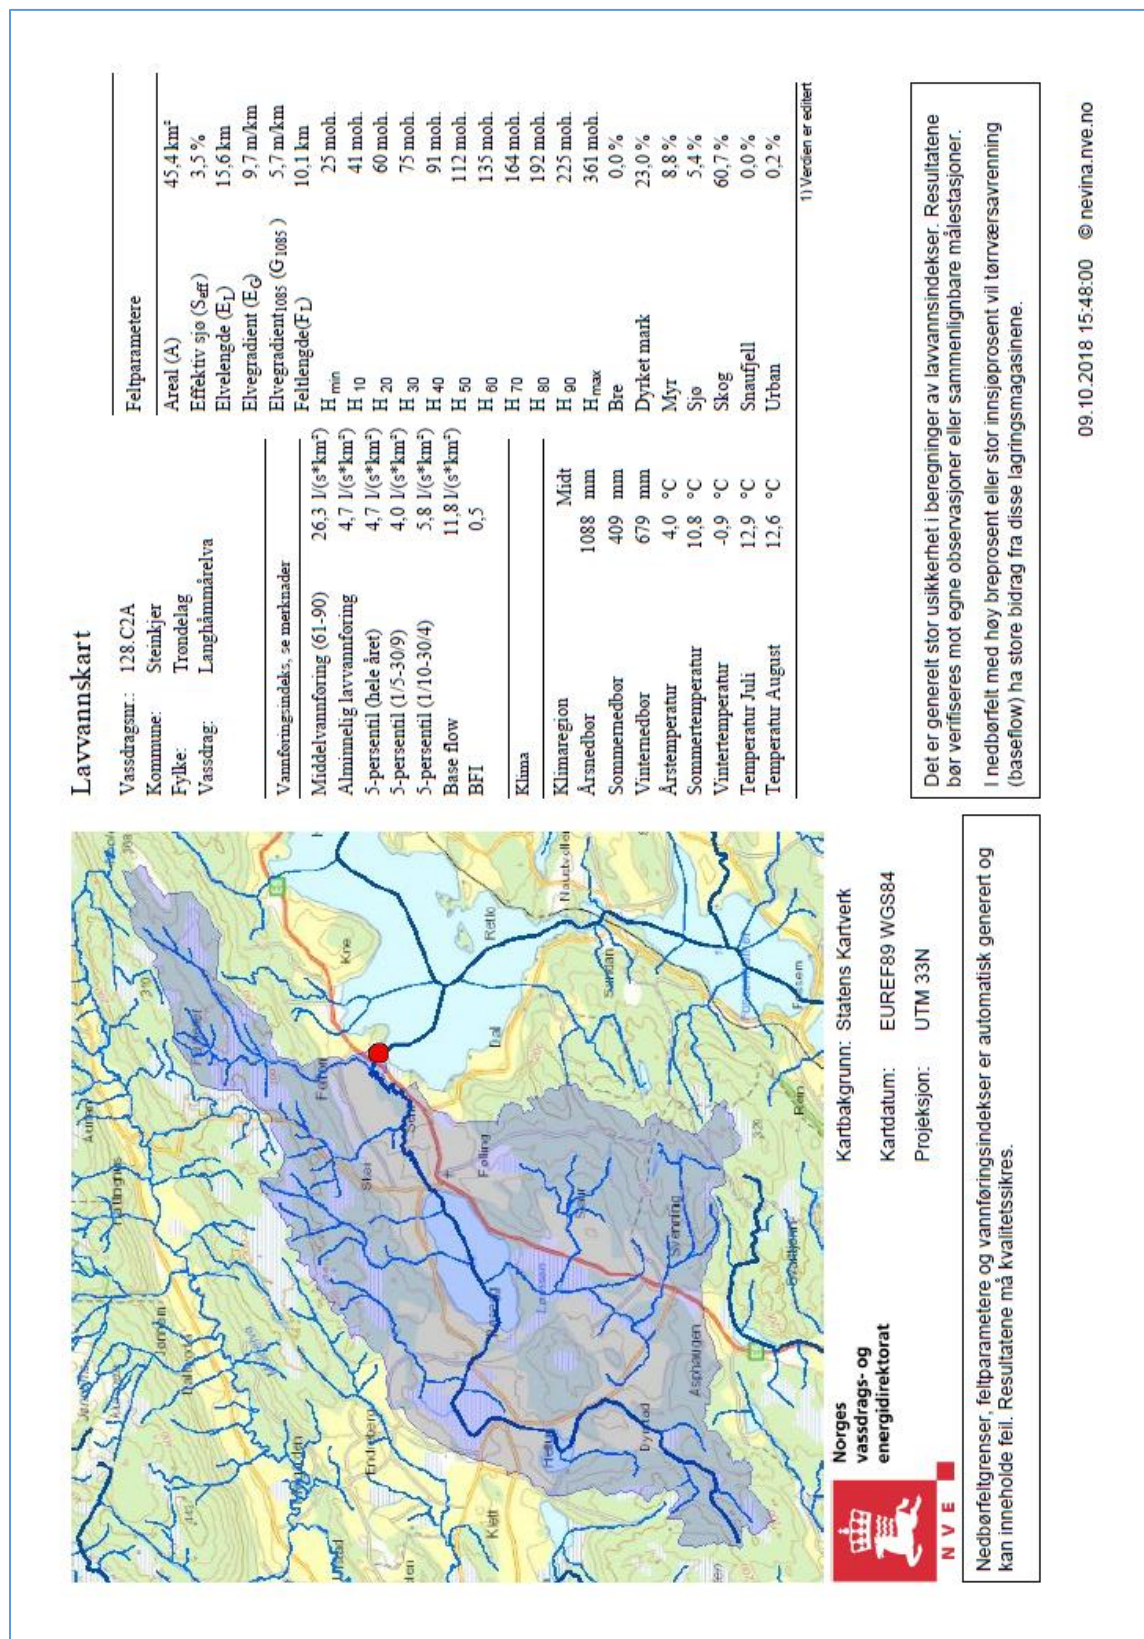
Lavvannskart

Vassdragsnr.: 128.C2A
Kommune: Steinkjer
Fylke: Trøndelag
Vassdrag: Langhåmmårelva

Vannføringsindeks, se merknader

| | |
|---|---|
| Middelvannføring (61-90) | 26,3 l/(s*km²) |
| Alminnelig lavvannføring | 4,7 l/(s*km²) |
| 5-persentil (hele året) | 4,7 l/(s*km²) |
| 5-persentil (1/5-30/9) | 4,0 l/(s*km²) |
| 5-persentil (1/10-30/4) | 5,8 l/(s*km²) |
| Base flow | 11,8 l/(s*km²) |
| BFI | 0,5 |

Klima

| | |
|---|---|
| Klimaregion | Midt |
| Årsnedbør | 1088 mm |
| Sommernedbør | 409 mm |
| Vinternedbør | 679 mm |
| Årstemperatur | 4,0 °C |
| Sommertemperatur | 10,8 °C |
| Vintertemperatur | -0,9 °C |
| Temperatur Juli | 12,9 °C |
| Temperatur August | 12,6 °C |

Feltparametere

| | |
|---|---|
| Areal (A) | 45,4 km² |
| Effektiv sjø ($S_{eff}$) | 3,5 % |
| Elvelengde ($E_L$) | 15,6 km |
| Elvegradient ($E_G$) | 9,7 m/km |
| Elvegradient$_{1085}$ ($G_{1085}$) | 5,7 m/km |
| Feltlengde($F_L$) | 10,1 km |
| $H_{min}$ | 25 moh. |
| $H_{10}$ | 41 moh. |
| $H_{20}$ | 60 moh. |
| $H_{30}$ | 75 moh. |
| $H_{40}$ | 91 moh. |
| $H_{50}$ | 112 moh. |
| $H_{60}$ | 135 moh. |
| $H_{70}$ | 164 moh. |
| $H_{80}$ | 192 moh. |
| $H_{90}$ | 225 moh. |
| $H_{max}$ | 361 moh. |
| Bre | 0,0 % |
| Dyrket mark | 23,0 % |
| Myr | 8,8 % |
| Sjø | 5,4 % |
| Skog | 60,7 % |
| Snaufjell | 0,0 % |
| Urban | 0,2 % |

1) Verdien er editert

Det er generelt stor usikkerhet i beregninger av lavvannsindekser. Resultatene bør verifiseres mot egne observasjoner eller sammenlignbare målestasjoner.

I nedbørfelt med høy breprosent eller stor innsjøprosent vil tørrværsavrenning (baseflow) ha store bidrag fra disse lagringsmagasinene.

09.10.2018 15:48:00 © nevina.nve.no

Norges vassdrags- og energidirektorat
NVE

Kartbakgrunn: Statens Kartverk
Kartdatum: EUREF89 WGS84
Projeksjon: UTM 33N

Nedbørfeltgrenser, feltparametere og vannføringsindekser er automatisk generert og kan inneholde feil. Resultatene må kvalitetssikres.

Aunan Kre Rødo Dal Nautvollen Follind Stor Sveining Asphaugen Dyrstad Heins Endrestern Kleit Skjevdalen Rein Fossem